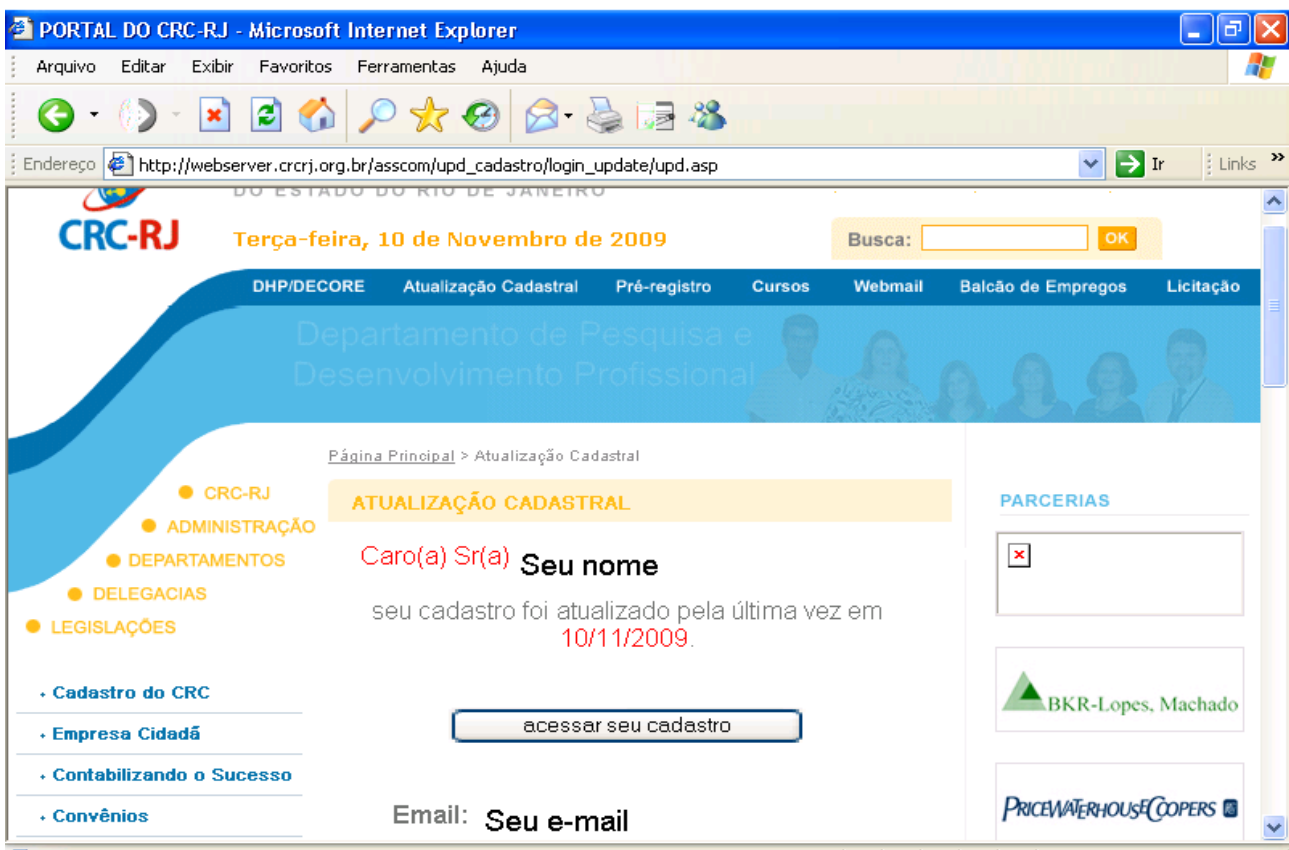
PORTAL DO CRC-RJ - Microsoft Internet Explorer

Arquivo Editar Exibir Favoritos Ferramentas Ajuda

Endereço http://webserver.crcrj.org.br/asscom/upd_cadastro/login_update/upd.asp Ir Links

DO ESTADO DO RIO DE JANEIRO

CRC-RJ

Terça-feira, 10 de Novembro de 2009

Busca: OK

DHP/DECORE Atualização Cadastral Pré-registro Cursos Webmail Balcão de Empregos Licitação

Departamento de Pesquisa e Desenvolvimento Profissional

Página Principal > Atualização Cadastral

CRC-RJ
ADMINISTRAÇÃO
DEPARTAMENTOS
DELEGACIAS
LEGISLAÇÕES

ATUALIZAÇÃO CADASTRAL

Caro(a) Sr(a) Seu nome

seu cadastro foi atualizado pela última vez em 10/11/2009.

acessar seu cadastro

Email: Seu e-mail

Cadastro do CRC
Empresa Cidadã
Contabilizando o Sucesso
Convênios

PARCERIAS

BKR-Lopes, Machado

PRICEWATERHOUSECOOPERS